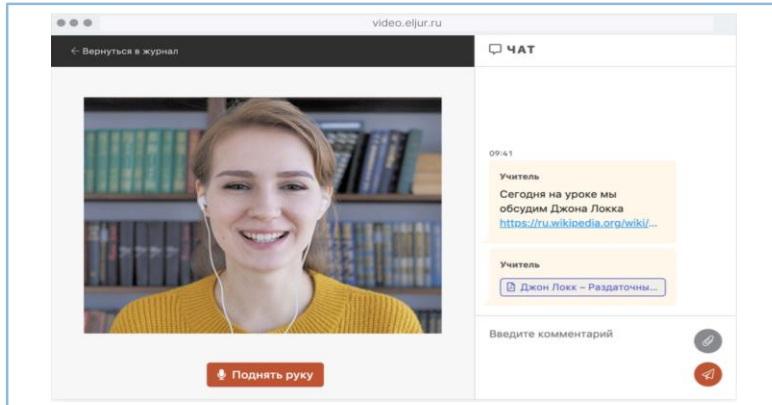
video.eljur.ru

← Вернуться в журнал

ЧАТ

09:41

Учитель

Сегодня на уроке мы обсудим Джона Локка https://ru.wikipedia.org/wiki/...

Учитель

Джон Локк – Раздаточны...

Введите комментарий

Поднять руку